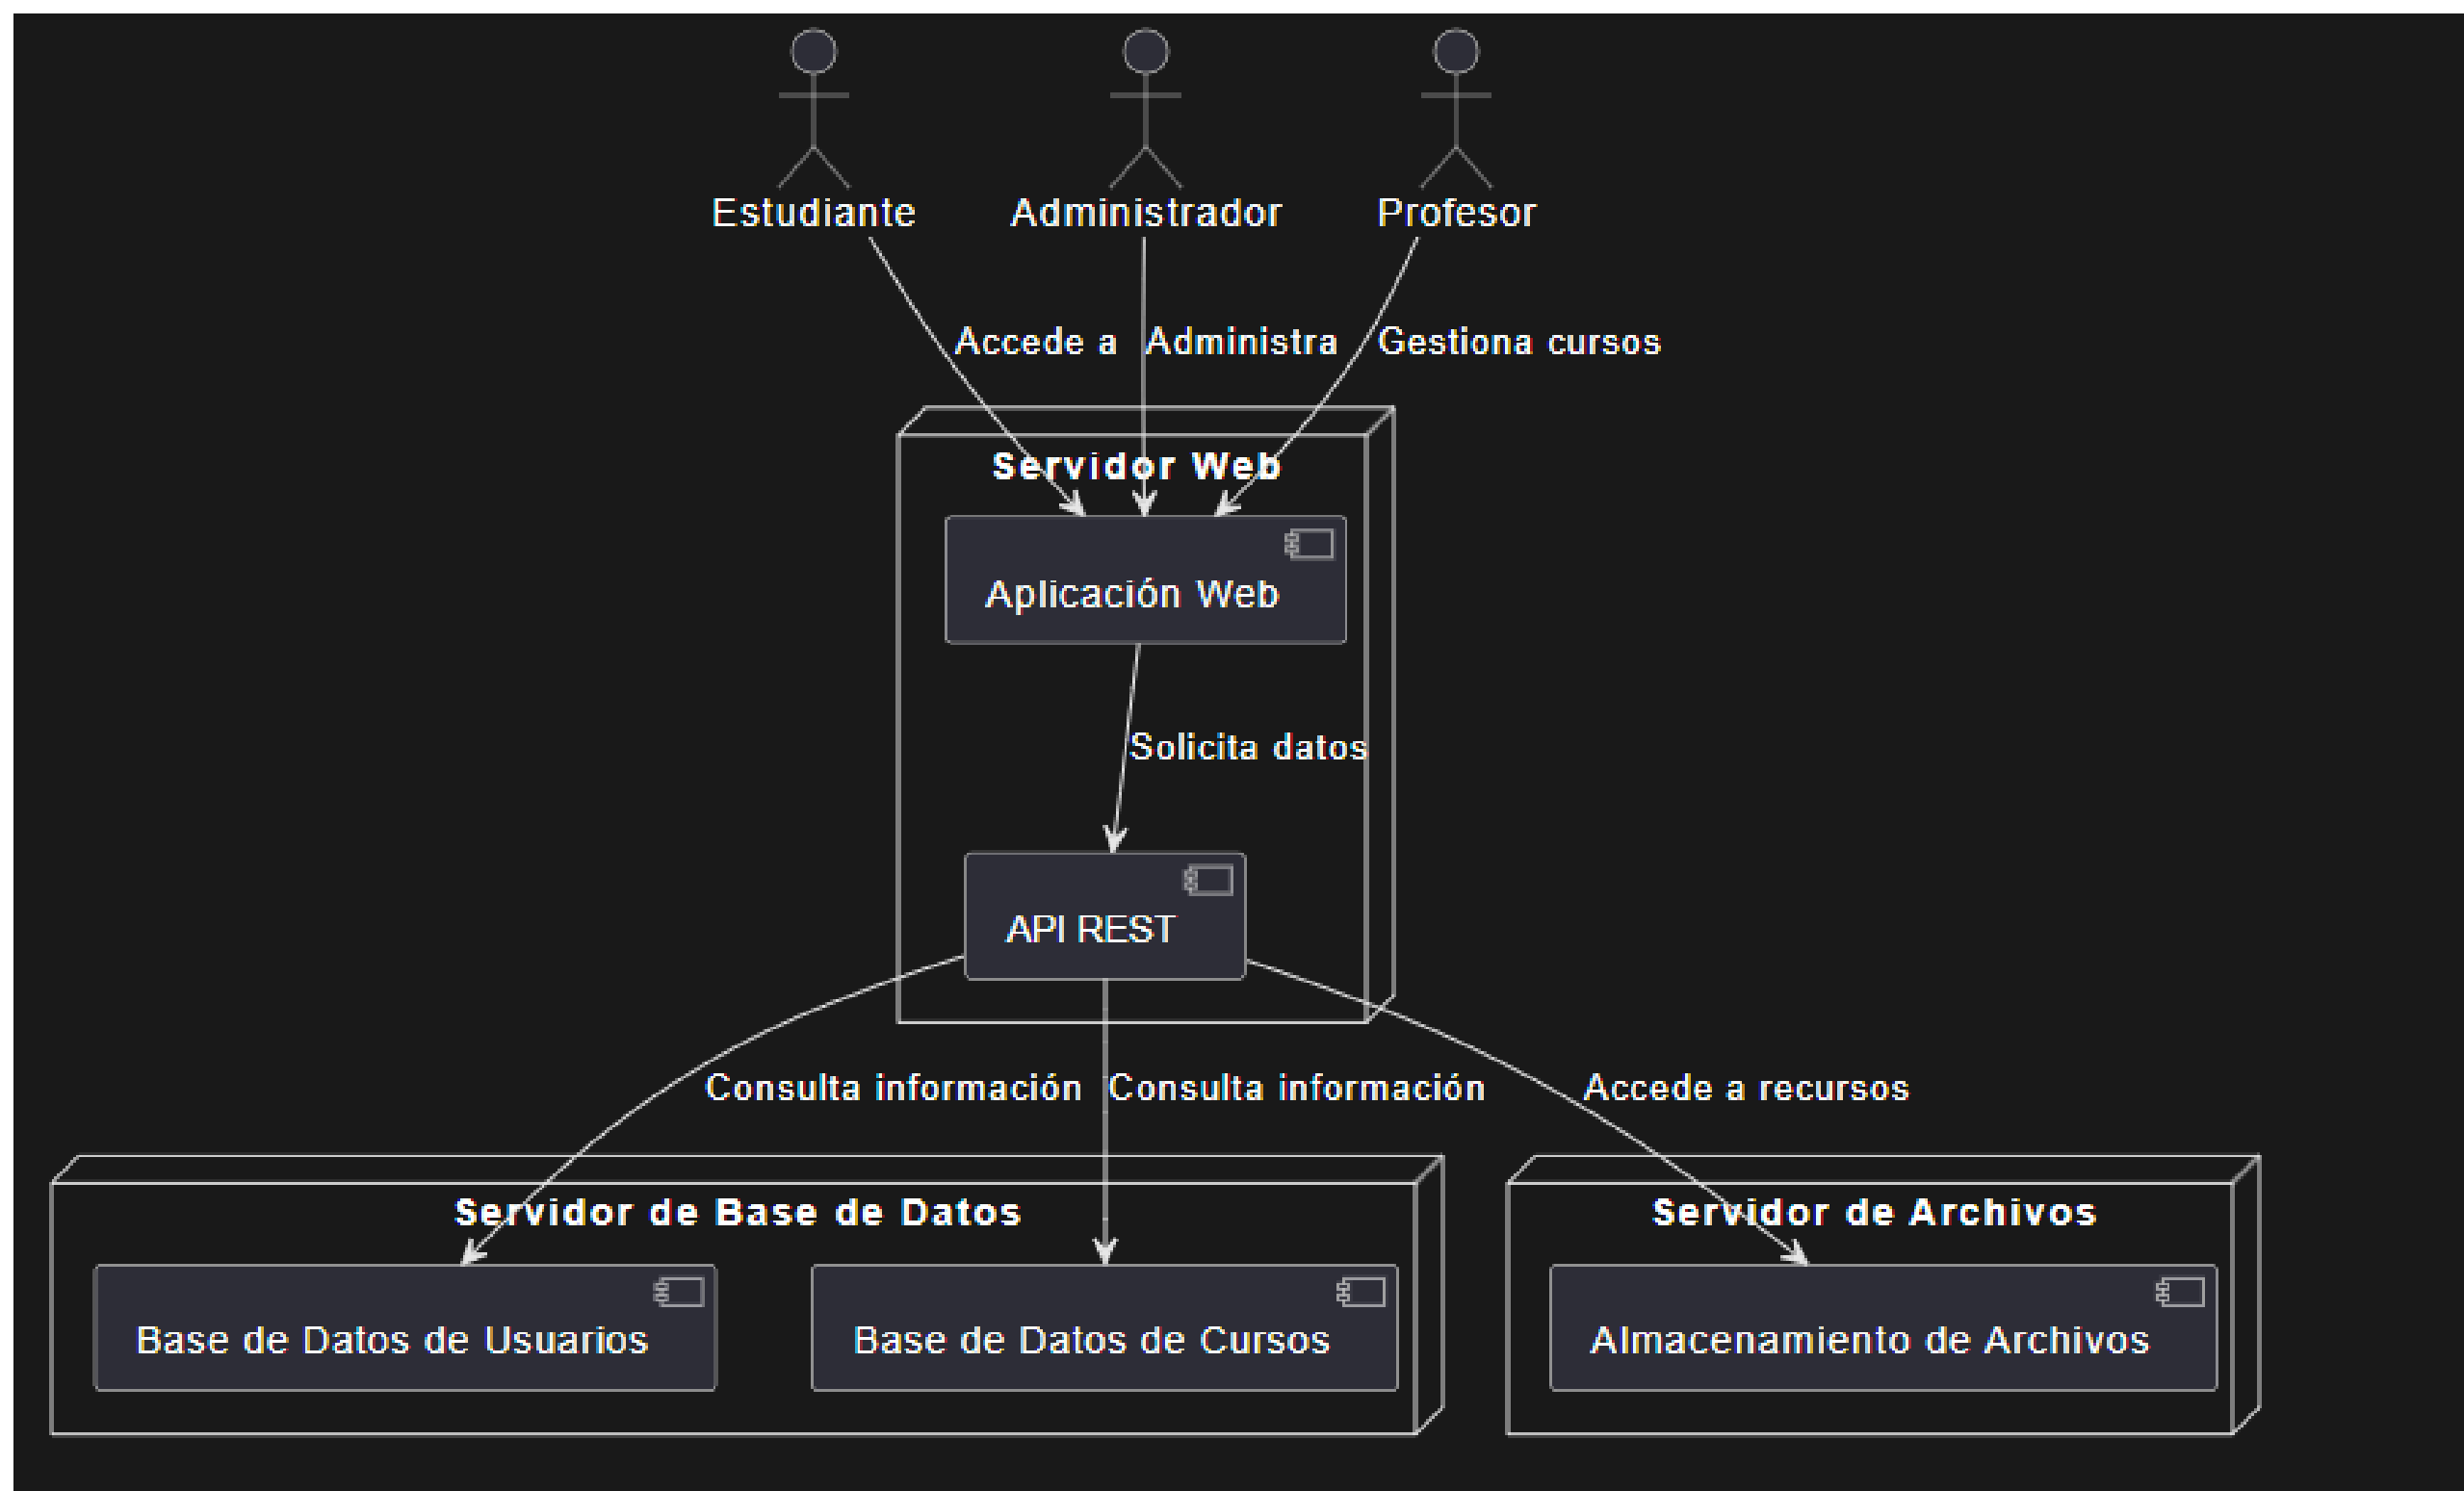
Estudiante
Administrador
Profesor

Accede a
Administra
Gestiona cursos

Servidor Web

Aplicación Web

Solicita datos

API REST

Consulta información
Consulta información
Accede a recursos

Servidor de Base de Datos

Base de Datos de Usuarios

Base de Datos de Cursos

Servidor de Archivos

Almacenamiento de Archivos